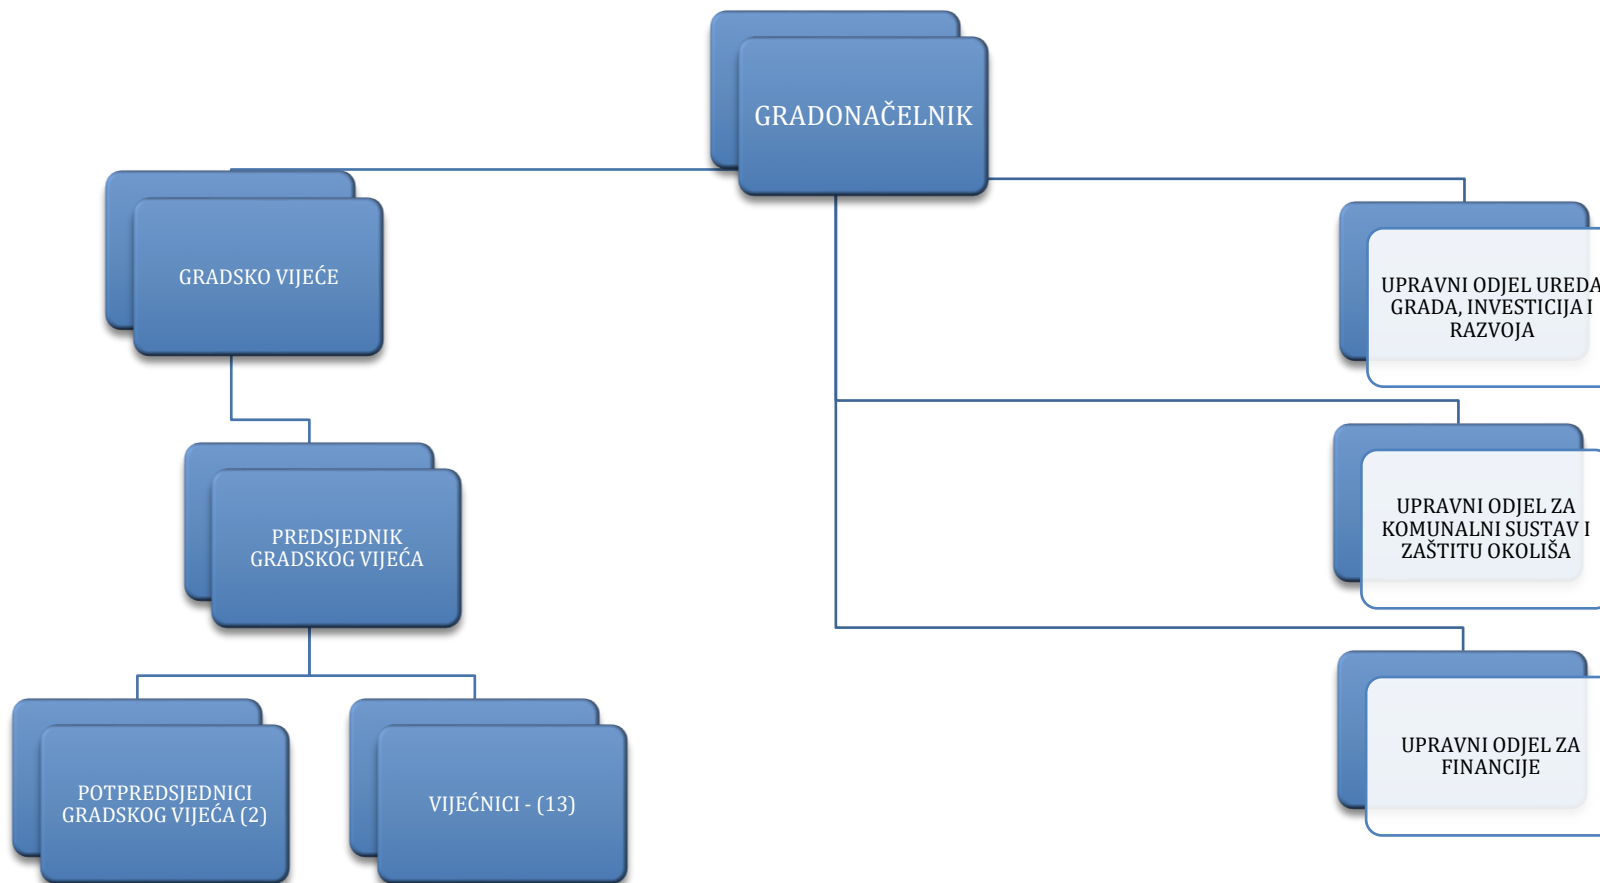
GRADONAČELNIK

GRADSKO VIJEĆE

PREDSJEDNIK GRADSKOG VIJEĆA

POTPREDSJEDNICI GRADSKOG VIJEĆA (2)

VIJEĆNICI - (13)

UPRAVNI ODJEL UREDA GRADA, INVESTICIJA I RAZVOJA

UPRAVNI ODJEL ZA KOMUNALNI SUSTAV I ZAŠTITU OKOLIŠA

UPRAVNI ODJEL ZA FINANCIJE